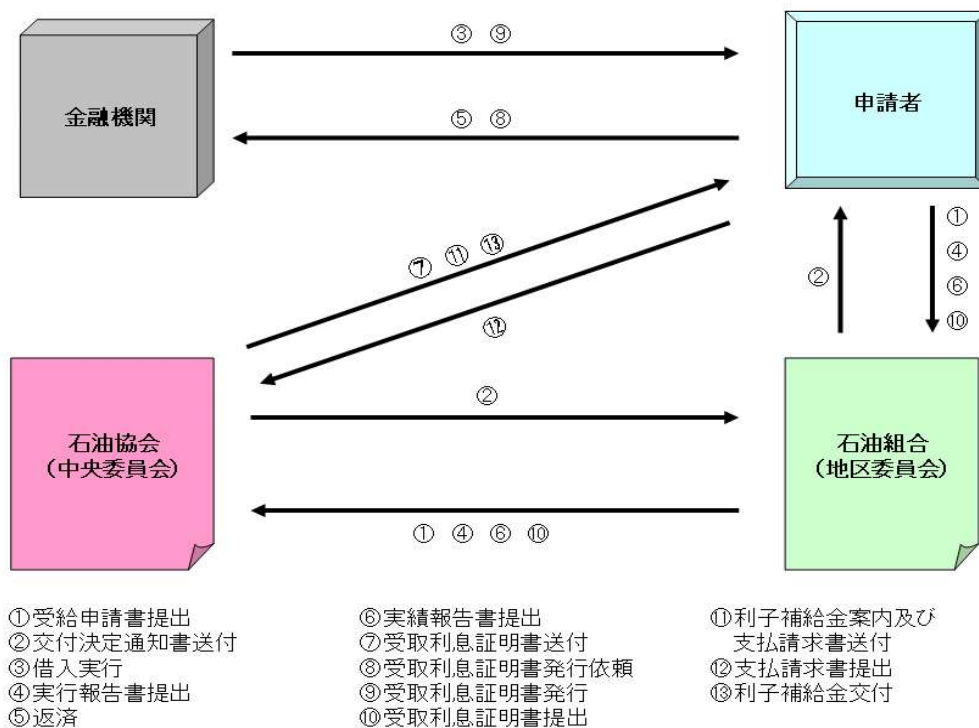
③ ⑨

金融機関

⑤ ⑧

申請者

⑦ ⑪ ⑬

⑫

②

①
④
⑥
⑩

②

石油協会
（中央委員会）

石油組合
（地区委員会）

① ④ ⑥ ⑩

①受給申請書提出
②交付決定通知書送付
③借入実行
④実行報告書提出
⑤返済

⑥実績報告書提出
⑦受取利息証明書送付
⑧受取利息証明書発行依頼
⑨受取利息証明書発行
⑩受取利息証明書提出

⑪利子補給金案内及び支払請求書送付
⑫支払請求書提出
⑬利子補給金交付